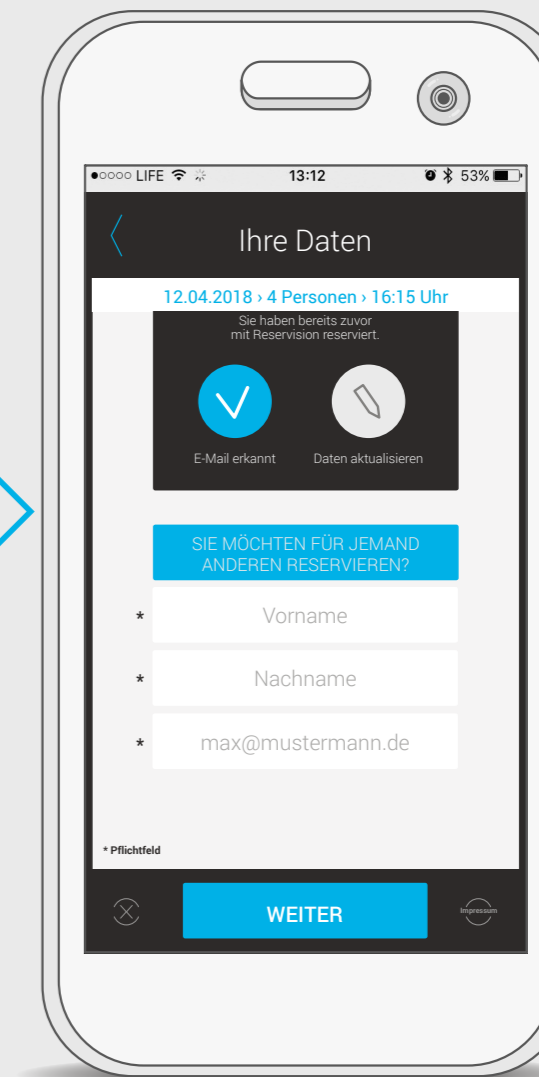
●○○○○ LIFE 13:12 53%

Ihre Daten

12.04.2018 › 4 Personen › 16:15 Uhr

Sie haben bereits zuvor mit Reservision reserviert.

E-Mail erkannt

Daten aktualisieren

SIE MÖCHTEN FÜR JEMAND ANDEREN RESERVIEREN?

* Vorname

* Nachname

* max@mustermann.de

* Pflichtfeld

WEITER

impressum